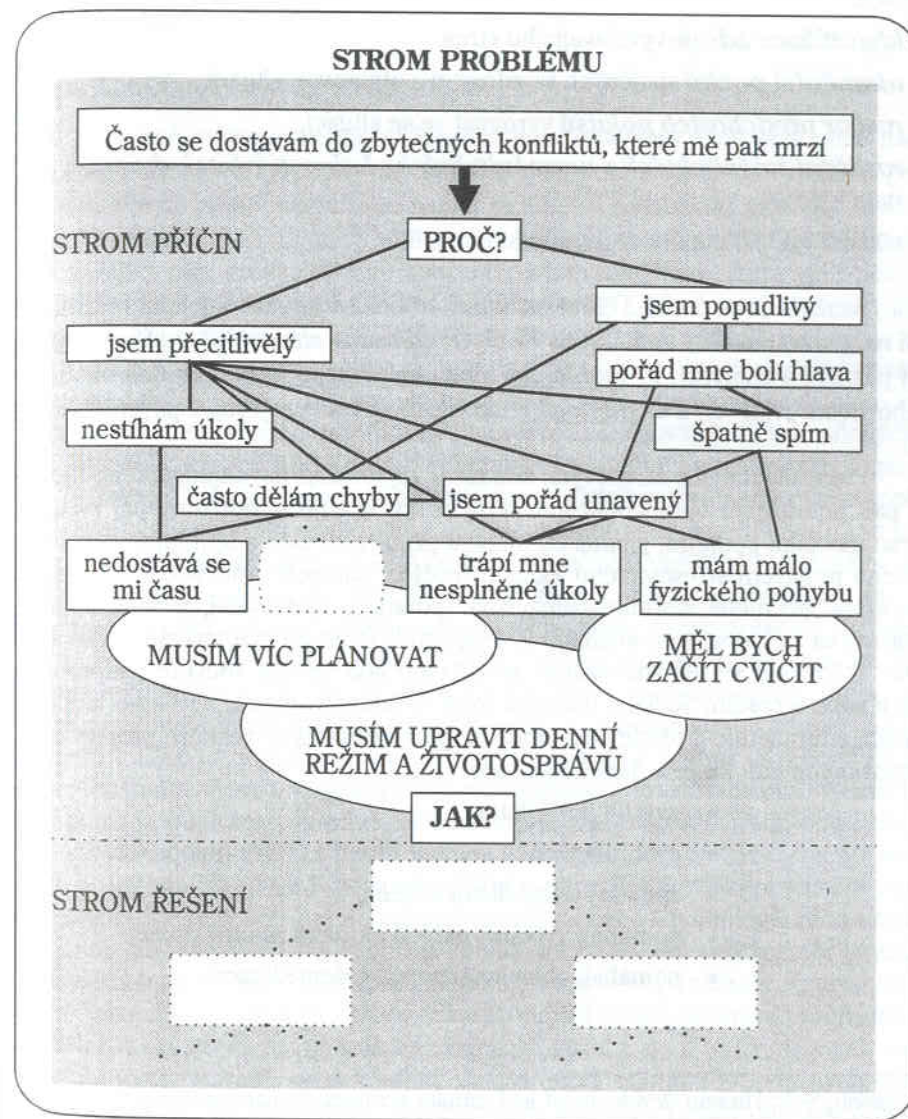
STROM PROBLÉMU

Často se dostávám do zbytečných konfliktů, které mě pak mrzí

STROM PŘÍČIN

PROČ?

jsem popudlivý

jsem přecitlivělý

pořád mne bolí hlava

nestíhám úkoly

špatně spím

často dělám chyby

jsem pořád unavený

nedostává se mi času

trápí mne nesplněné úkoly

mám málo fyzického pohybu

MUSÍM VÍC PLÁNOVAT

MĚL BYCH ZAČÍT CVIČIT

MUSÍM UPRAVIT DENNÍ REŽIM A ŽIVOTOSPRÁVU

JAK?

STROM ŘEŠENÍ